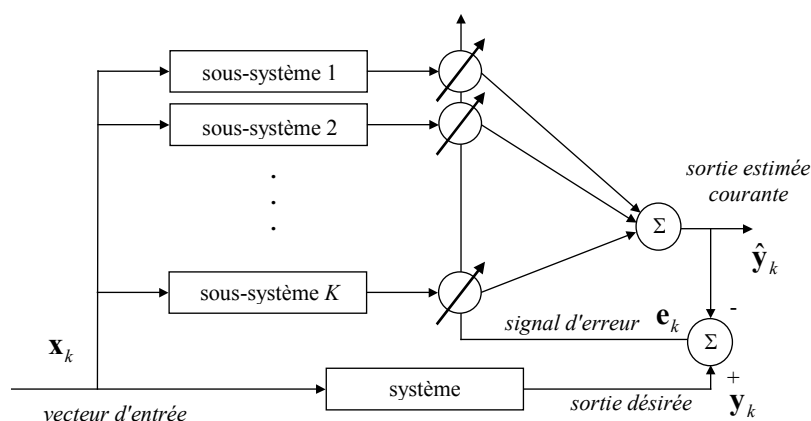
sous-système 1

sous-système 2

sous-système $K$

sortie estimée courante

$\Sigma$

$\hat{\mathbf{y}}_k$

signal d'erreur $\mathbf{e}_k$

-

$\Sigma$

$\mathbf{x}_k$

système

+

vecteur d'entrée

sortie désirée

$\mathbf{y}_k$